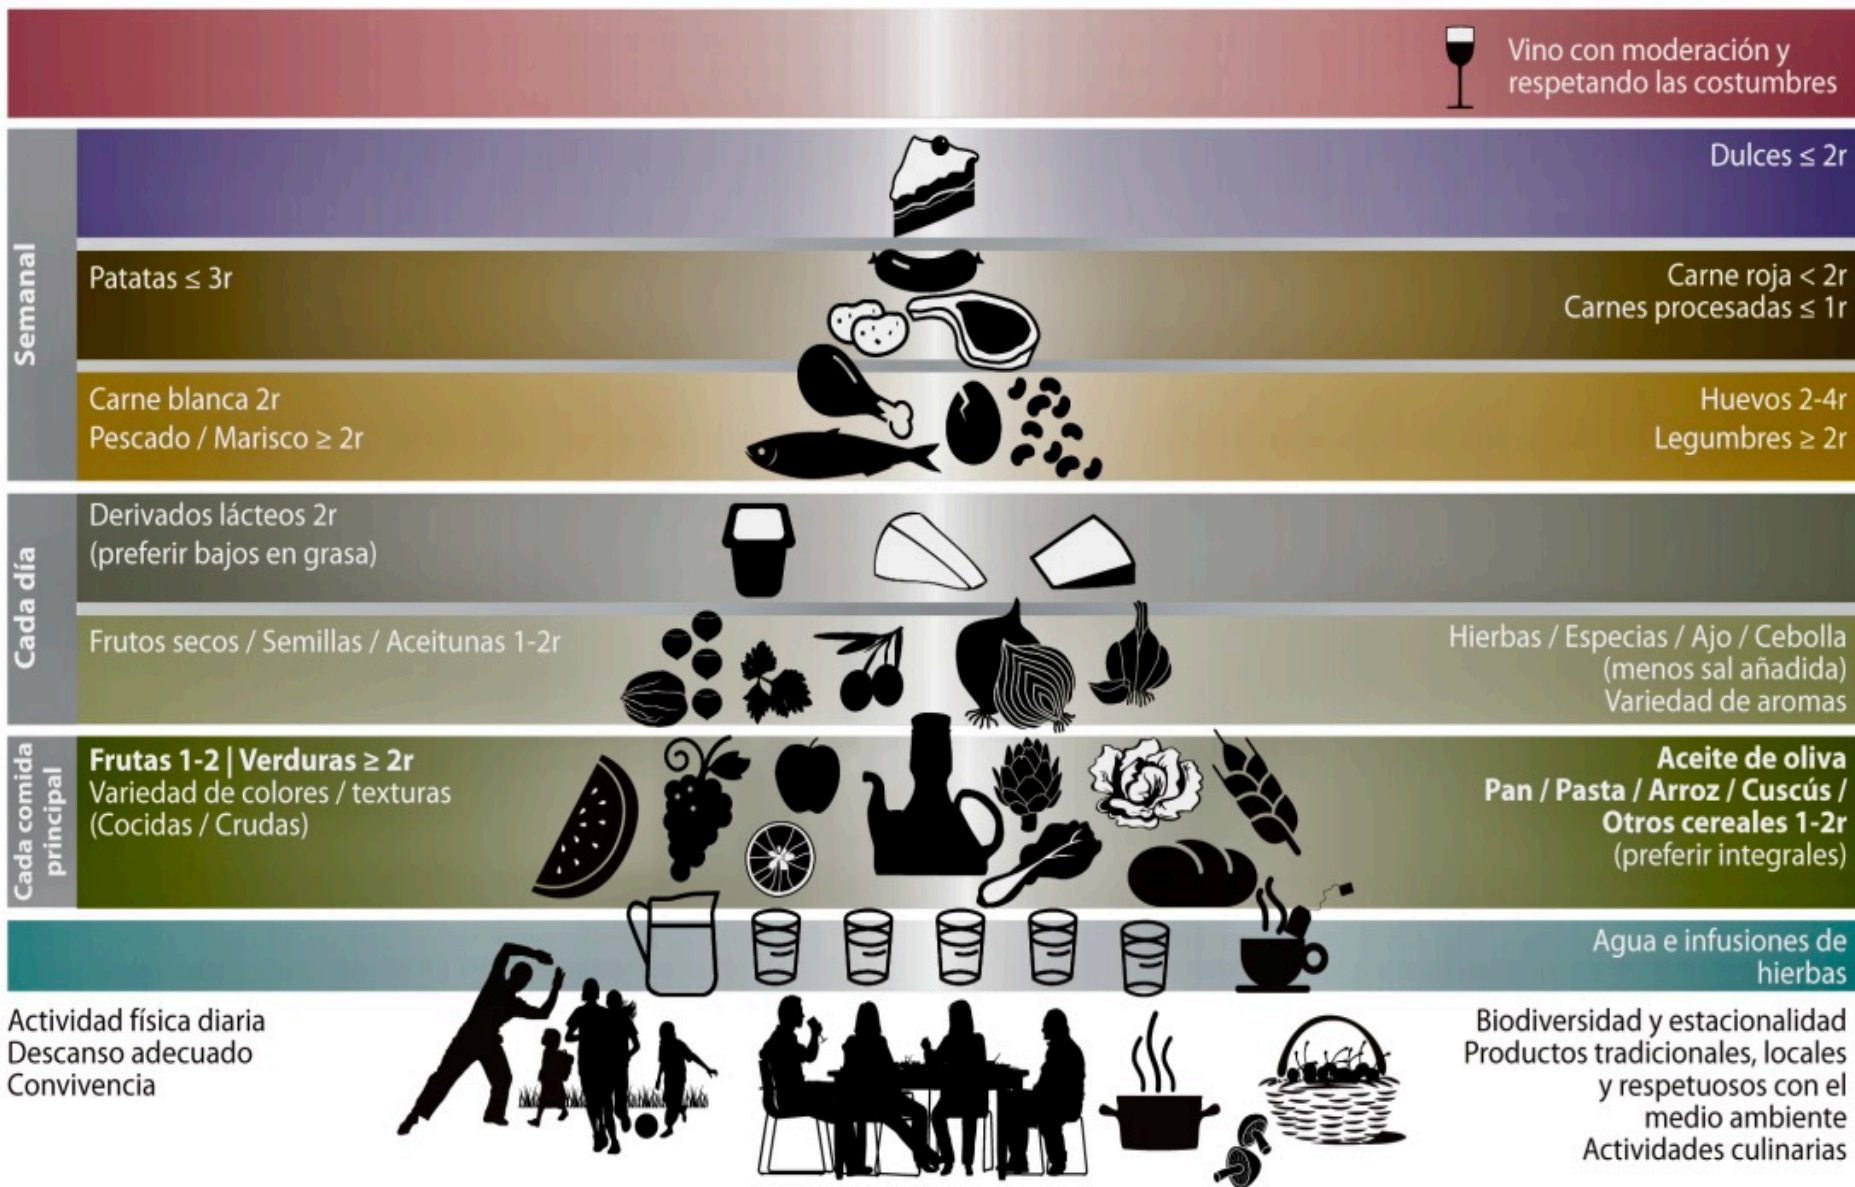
Vino con moderación y respetando las costumbres

Semanal

Dulces ≤ 2r

Patatas ≤ 3r

Carne roja < 2r
Carnes procesadas ≤ 1r

Carne blanca 2r
Pescado / Marisco ≥ 2r

Huevos 2-4r
Legumbres ≥ 2r

Cada día

Derivados lácteos 2r
(preferir bajos en grasa)

Frutos secos / Semillas / Aceitunas 1-2r

Hierbas / Especias / Ajo / Cebolla
(menos sal añadida)
Variedad de aromas

Cada comida principal

**Frutas 1-2 | Verduras ≥ 2r**
Variedad de colores / texturas
(Cocidas / Crudas)

**Aceite de oliva**
**Pan / Pasta / Arroz / Cuscús / Otros cereales 1-2r**
(preferir integrales)

Agua e infusiones de hierbas

Actividad física diaria
Descanso adecuado
Convivencia

Biodiversidad y estacionalidad
Productos tradicionales, locales y respetuosos con el medio ambiente
Actividades culinarias